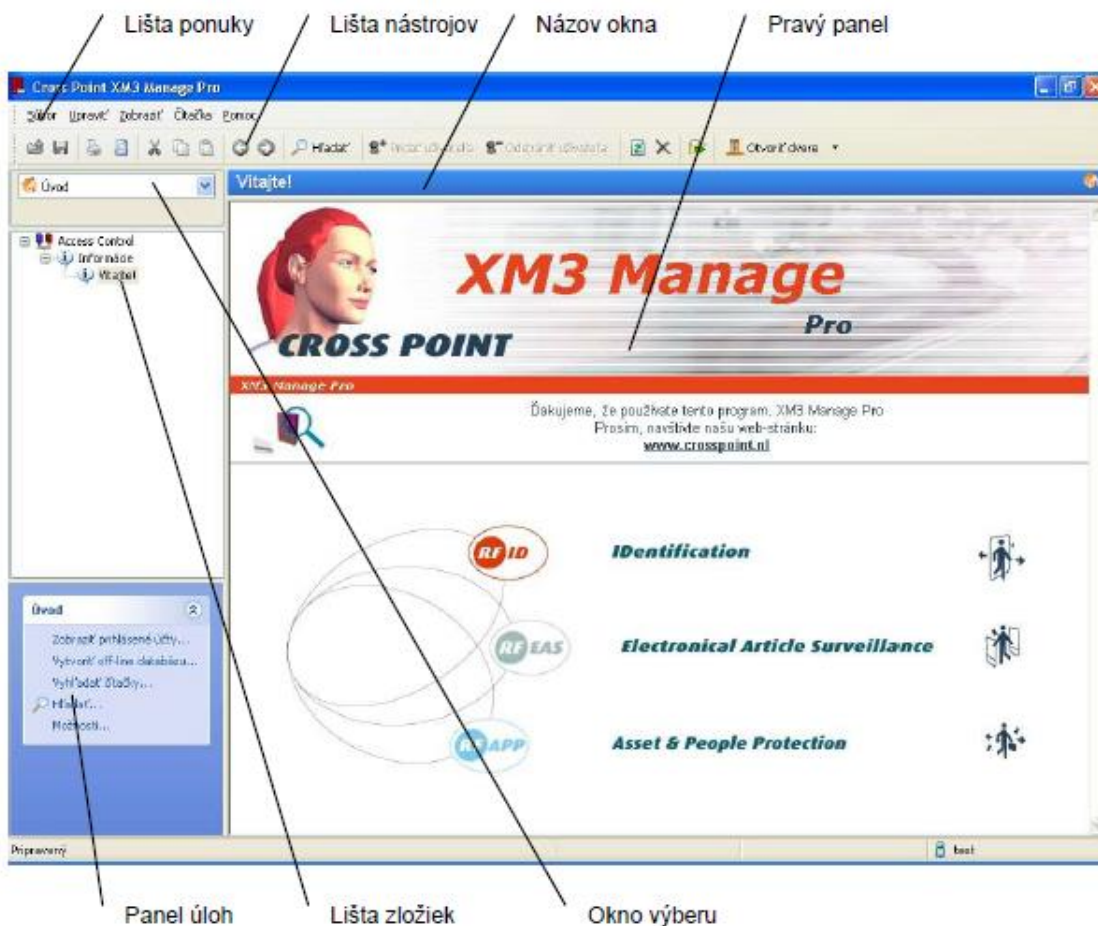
Lišta ponuky
Lišta nástrojov
Názov okna
Pravý panel

Cross Point XM3 Manage Pro

Súbor Upraviť Zobraziť Čítačka Pomoc

Hľadať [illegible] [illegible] Otvoriť dvere

Úvod

Vitajte!

Access Control
Informácie
Vitajte!

XM3 Manage
Pro
CROSS POINT

XM3 Manage Pro

Ďakujeme, že používate tento program, XM3 Manage Pro
Prosím, navštívte našu web-stránku:
www.crosspoint.nl

RF ID
IDentification

RF EAS
Electronical Article Surveillance

RF APP
Asset & People Protection

Úvod
Zobraziť prihlásené účty...
Vytvoriť off-line databázu...
Vyhľadať čítačky...
Hľadať...
Možnosti...

Pripravený

test

Panel úloh
Lišta zložiek
Okno výberu